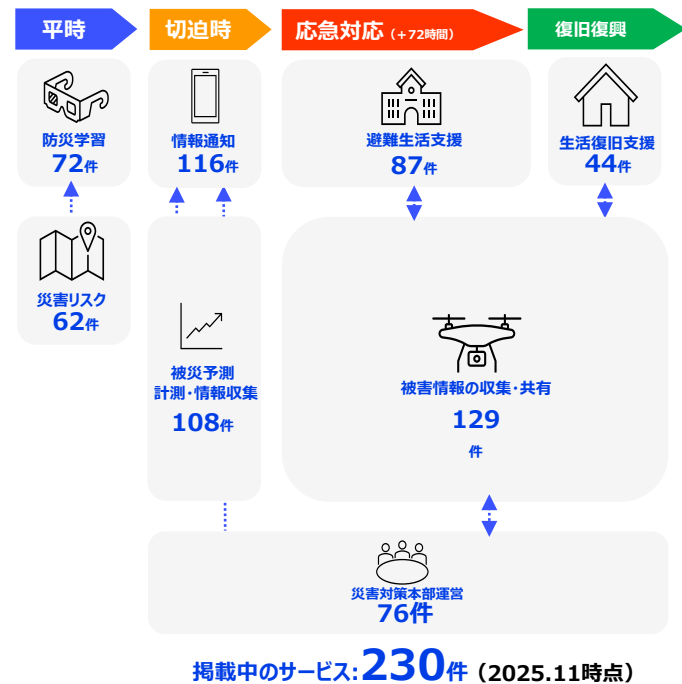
平時

切迫時

応急対応（+72時間）

復旧復興

防災学習
72件

情報通知
116件

避難生活支援
87件

生活復旧支援
44件

災害リスク
62件

被災予測
計測・情報収集
108件

被害情報の収集・共有
129
件

災害対策本部運営
76件

掲載中のサービス：230件（2025.11時点）